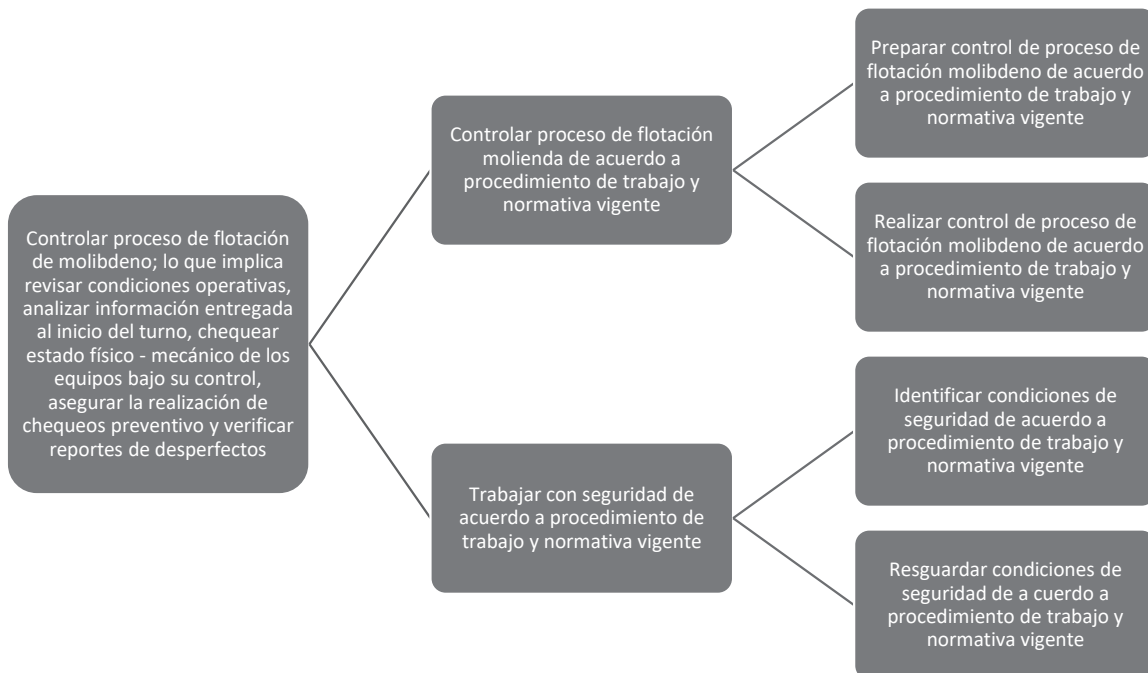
Controlar proceso de flotación de molibdeno; lo que implica revisar condiciones operativas, analizar información entregada al inicio del turno, chequear estado físico - mecánico de los equipos bajo su control, asegurar la realización de chequeos preventivo y verificar reportes de desperfectos

Controlar proceso de flotación molienda de acuerdo a procedimiento de trabajo y normativa vigente

Preparar control de proceso de flotación molibdeno de acuerdo a procedimiento de trabajo y normativa vigente

Realizar control de proceso de flotación molibdeno de acuerdo a procedimiento de trabajo y normativa vigente

Trabajar con seguridad de acuerdo a procedimiento de trabajo y normativa vigente

Identificar condiciones de seguridad de acuerdo a procedimiento de trabajo y normativa vigente

Resguardar condiciones de seguridad de a cuerdo a procedimiento de trabajo y normativa vigente